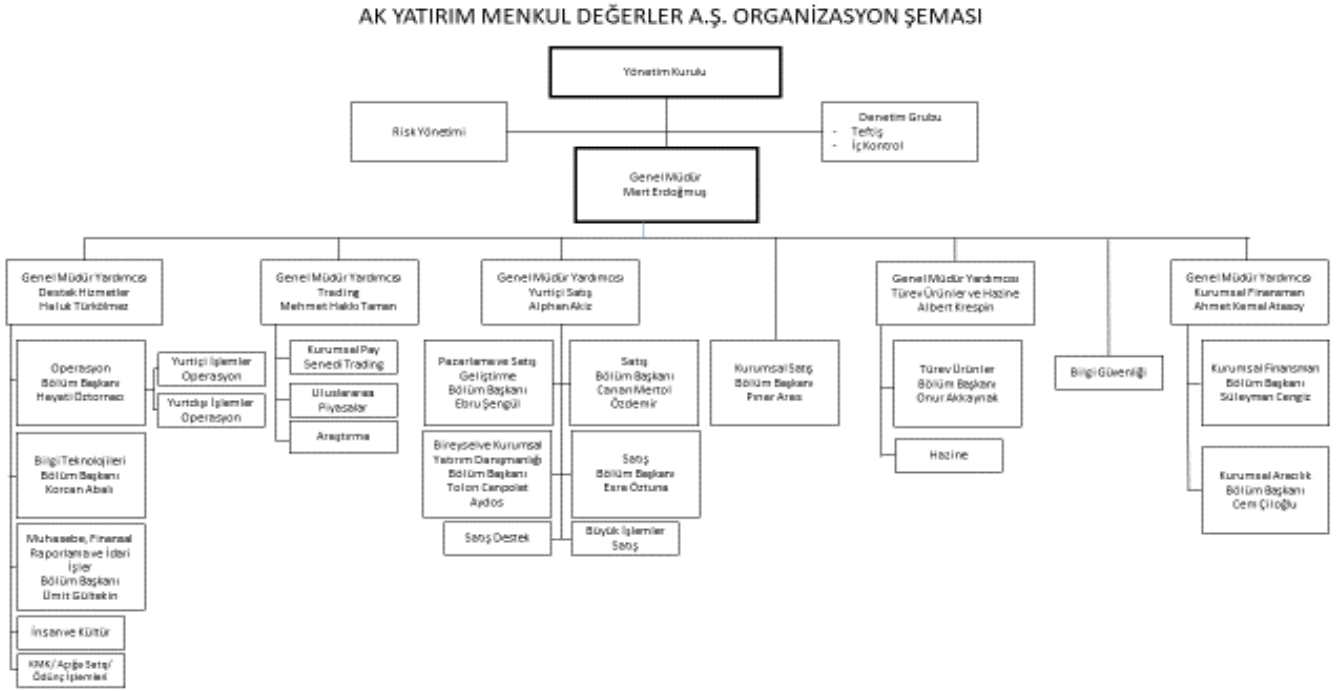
AK YATIRIM MENKUL DEĞERLER A.Ş. ORGANİZASYON ŞEMASI

Yönetim Kurulu

Risk Yönetimi

Denetim Grubu
- Teftiş
- İç Kontrol

Genel Müdür
Mert Erdoğmuş

Genel Müdür Yardımcısı
Destek Hizmetler
Haluk Türkölmez

Operasyon
Bölüm Başkanı
Hayati Öztornacı

Yurtiçi İşlemler Operasyon

Yurtdışı İşlemler Operasyon

Bilgi Teknolojileri
Bölüm Başkanı
Korcan Abalı

Muhasebe, Finansal Raporlama ve İdari İşler
Bölüm Başkanı
Ümit Gültekin

İnsan ve Kültür

KMK/ Açığa Satış/ Ödünç İşlemleri

Genel Müdür Yardımcısı
Trading
Mehmet Hakkı Taman

Kurumsal Pay Senedi Trading

Uluslararası Piyasalar

Araştırma

Genel Müdür Yardımcısı
Yurtiçi Satış
Alphan Akiz

Pazarlama ve Satış Geliştirme
Bölüm Başkanı
Ebru Şengül

Bireysel ve Kurumsal Yatırım Danışmanlığı
Bölüm Başkanı
Tolon Canpolat Aydos

Satış Destek

Satış
Bölüm Başkanı
Canan Mertol Özdemir

Satış
Bölüm Başkanı
Esra Öztuna

Büyük İşlemler Satış

Kurumsal Satış
Bölüm Başkanı
Pınar Arası

Genel Müdür Yardımcısı
Türev Ürünler ve Hazine
Albert Krespin

Türev Ürünler
Bölüm Başkanı
Onur Akkaynak

Hazine

Bilgi Güvenliği

Genel Müdür Yardımcısı
Kurumsal Finansman
Ahmet Kemal Atasoy

Kurumsal Finansman
Bölüm Başkanı
Süleyman Cengiz

Kurumsal Aracılık
Bölüm Başkanı
Cem Çiloğlu